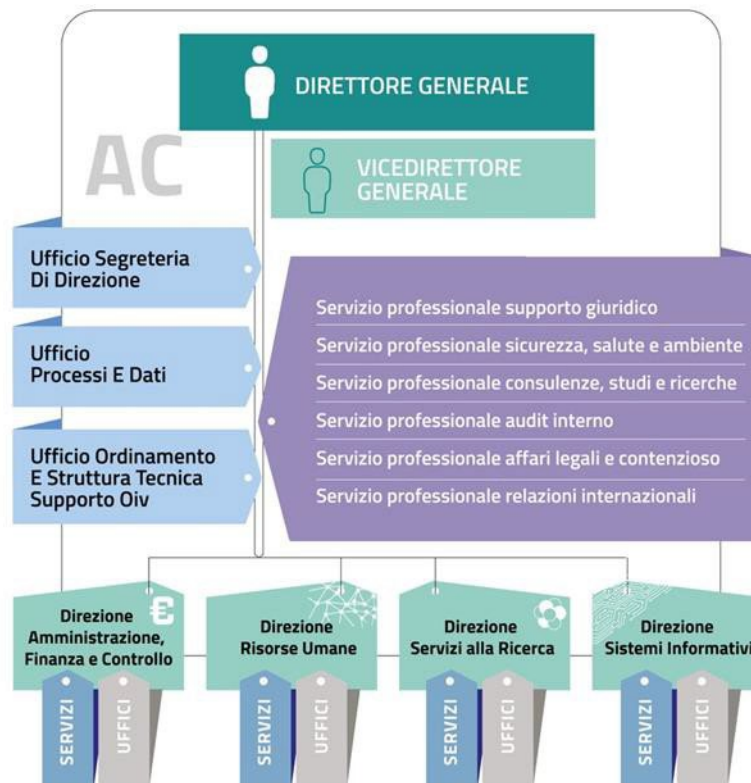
DIRETTORE GENERALE

AC

VICEDIRETTORE GENERALE

Ufficio Segreteria Di Direzione

Ufficio Processi E Dati

Ufficio Ordinamento E Struttura Tecnica Supporto Oiv

Servizio professionale supporto giuridico
Servizio professionale sicurezza, salute e ambiente
Servizio professionale consulenze, studi e ricerche
Servizio professionale audit interno
Servizio professionale affari legali e contenzioso
Servizio professionale relazioni internazionali

Direzione Amministrazione, Finanza e Controllo

SERVIZI
UFFICI

Direzione Risorse Umane

SERVIZI
UFFICI

Direzione Servizi alla Ricerca

SERVIZI
UFFICI

Direzione Sistemi Informativi

SERVIZI
UFFICI